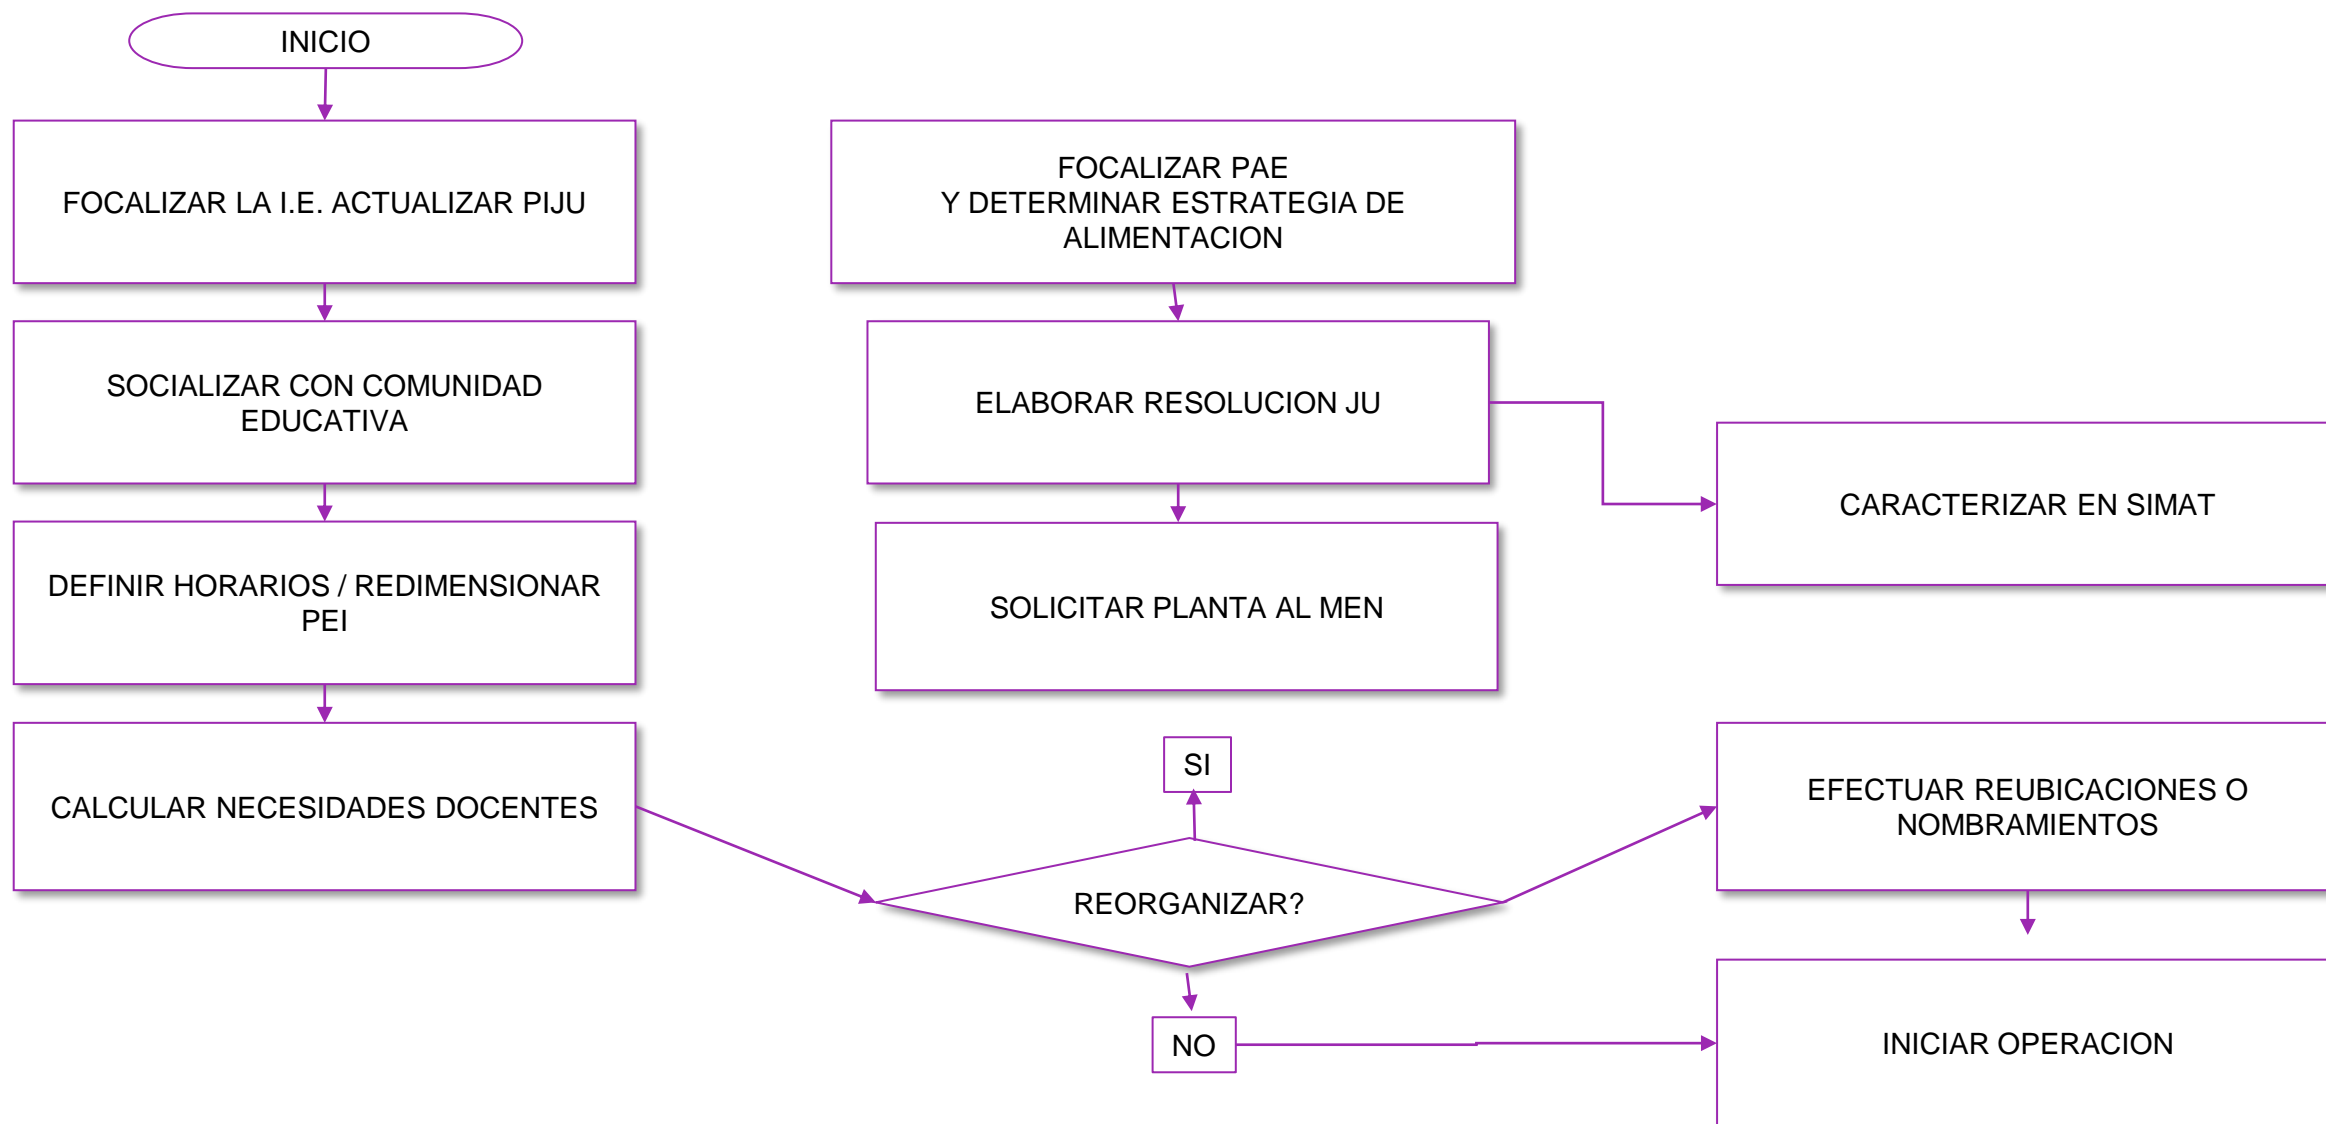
INICIO

FOCALIZAR LA I.E. ACTUALIZAR PIJU

SOCIALIZAR CON COMUNIDAD EDUCATIVA

DEFINIR HORARIOS / REDIMENSIONAR PEI

CALCULAR NECESIDADES DOCENTES

FOCALIZAR PAE
Y DETERMINAR ESTRATEGIA DE ALIMENTACION

ELABORAR RESOLUCION JU

SOLICITAR PLANTA AL MEN

CARACTERIZAR EN SIMAT

SI

REORGANIZAR?

NO

EFECTUAR REUBICACIONES O NOMBRAMIENTOS

INICIAR OPERACION